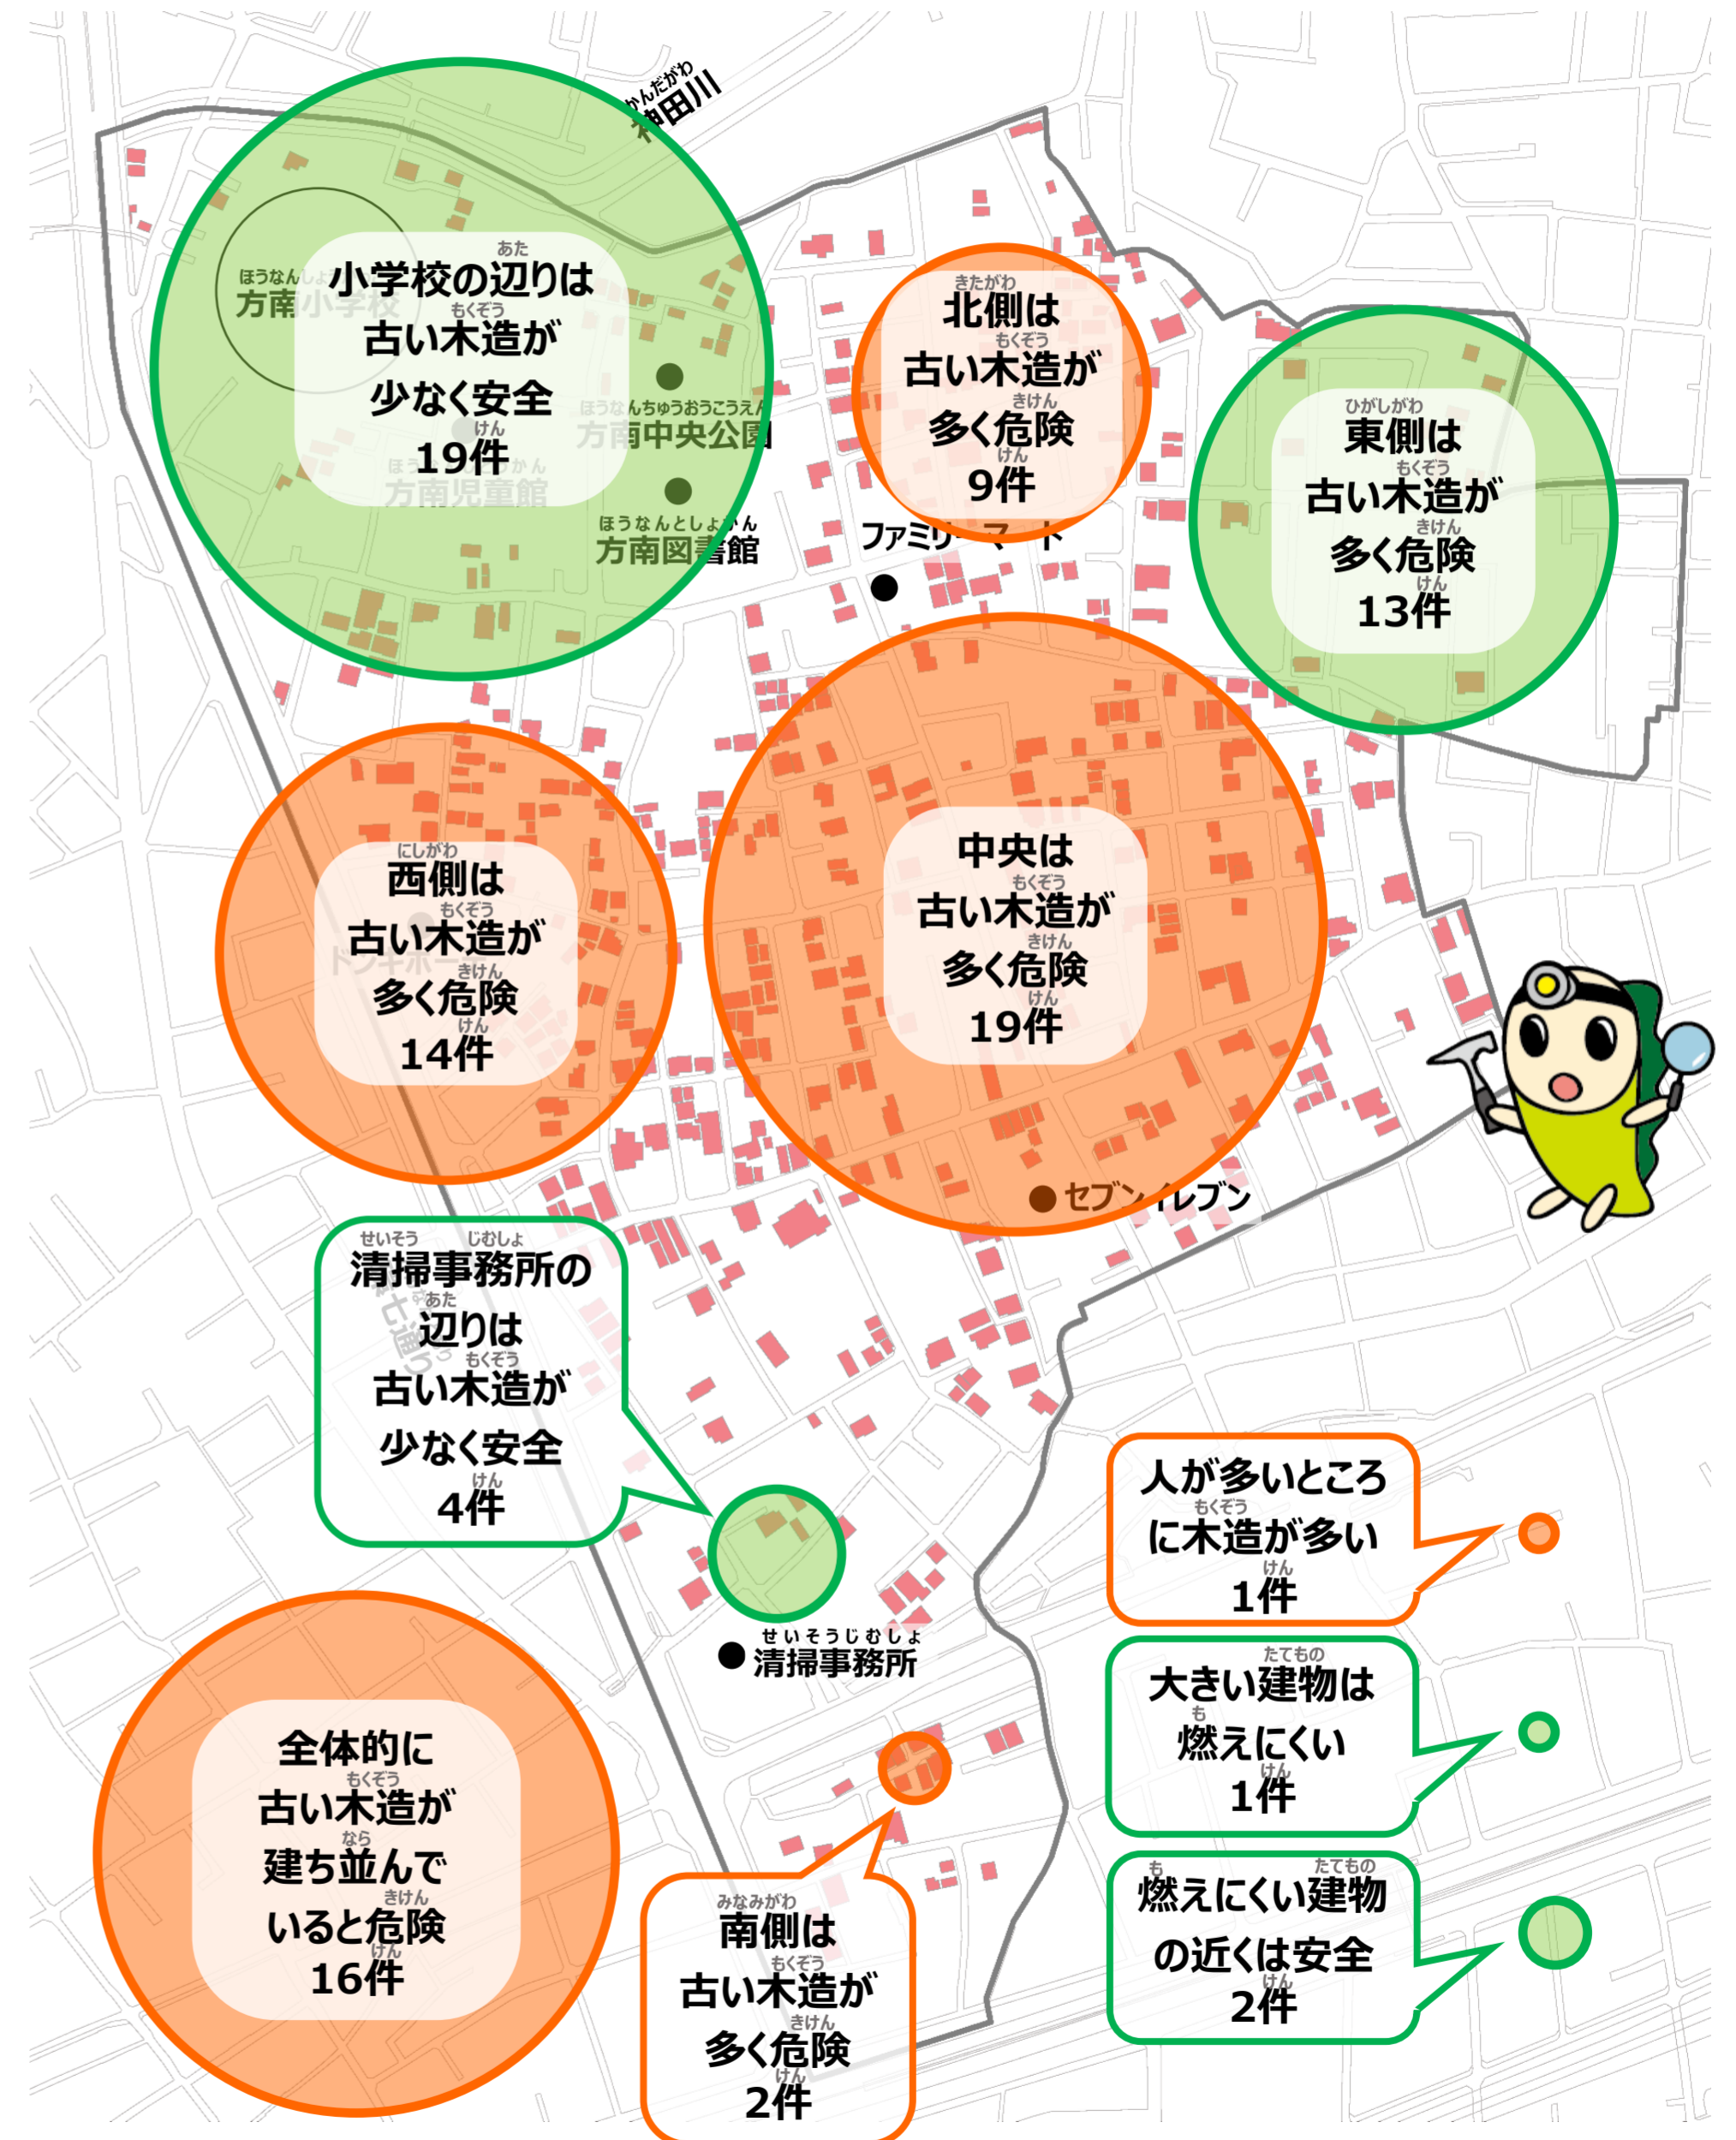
かんだがわ
神田川

ほうなんしょうがっこう
方南小学校

あた
小学校の辺りは
もくぞう
古い木造が
少なく安全
けん
19件

ほうなんじどうかん
方南児童館

ほうなんちゅうおうこうえん
方南中央公園

ほうなんとしょかん
方南図書館

きたがわ
北側は
もくぞう
古い木造が
きけん
多く危険
けん
9件

ファミリーマート

ひがしがわ
東側は
もくぞう
古い木造が
きけん
多く危険
けん
13件

にしがわ
西側は
もくぞう
古い木造が
きけん
多く危険
けん
14件

中央は
もくぞう
古い木造が
きけん
多く危険
けん
19件

セブンイレブン

せいそう じむしょ
清掃事務所の
あた
辺りは
もくぞう
古い木造が
少なく安全
けん
4件

せいそうじむしょ
清掃事務所

人が多いところ
もくぞう
に木造が多い
けん
1件

たてもの
大きい建物は
も
燃えにくい
けん
1件

も たてもの
燃えにくい建物
の近くは安全
けん
2件

全体的に
もくぞう
古い木造が
なら
建ち並んで
きけん
いると危険
けん
16件

みなみがわ
南側は
もくぞう
古い木造が
きけん
多く危険
けん
2件